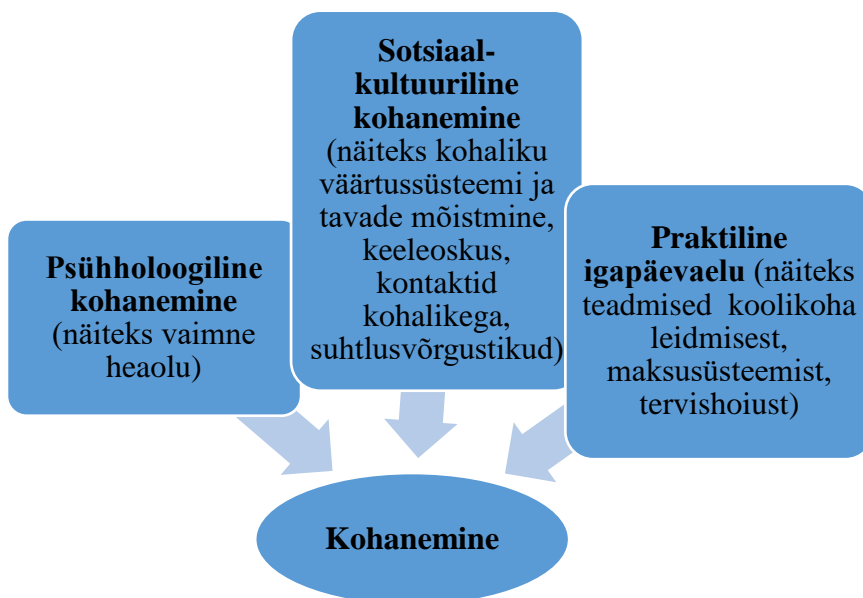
Psühholoogiline kohanemine (näiteks vaimne heaolu)

Sotsiaal-kultuuriline kohanemine (näiteks kohaliku väärtussüsteemi ja tavade mõistmine, keeleoskus, kontaktid kohalikega, suhtlusvõrgustikud)

Praktiline igapäevaelu (näiteks teadmised koolikoha leidmisest, maksusüsteemist, tervishoiust)

Kohanemine